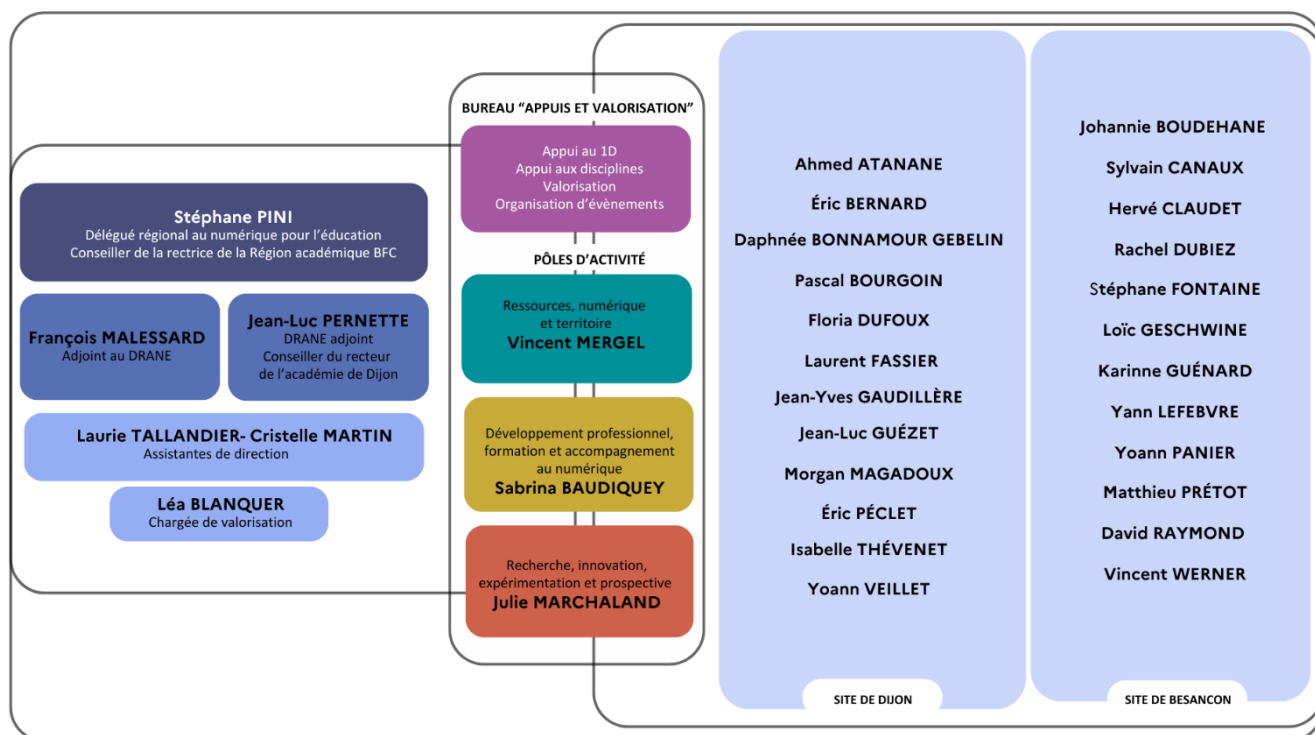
Stéphane PINI
Délégué régional au numérique pour l'éducation
Conseiller de la rectrice de la Région académique BFC

François MALESSARD
Adjoint au DRANE

Jean-Luc PERNETTE
DRANE adjoint
Conseiller du recteur de l'académie de Dijon

Laurie TALLANDIER- Cristelle MARTIN
Assistantes de direction

Léa BLANQUER
Chargée de valorisation

BUREAU "APPUIS ET VALORISATION"

Appui au 1D
Appui aux disciplines
Valorisation
Organisation d'évènements

PÔLES D'ACTIVITÉ

Ressources, numérique et territoire
Vincent MERGEL

Développement professionnel, formation et accompagnement au numérique
Sabrina BAUDIQUEY

Recherche, innovation, expérimentation et prospective
Julie MARCHALAND

Ahmed ATANANE
Éric BERNARD
Daphnée BONNAMOUR GEBELIN
Pascal BOURGOIN
Floria DUFOUX
Laurent FASSIER
Jean-Yves GAUDILLÈRE
Jean-Luc GUÉZET
Morgan MAGADOUX
Éric PÉCLET
Isabelle THÉVENET
Yoann VEILLET

SITE DE DIJON

Johannie BOUDEHANE
Sylvain CANAUX
Hervé CLAUDET
Rachel DUBIEZ
Stéphane FONTAINE
Loïc GESCHWINE
Karinne GUÉNARD
Yann LEFEBVRE
Yoann PANIER
Matthieu PRÉTOT
David RAYMOND
Vincent WERNER

SITE DE BESANCON